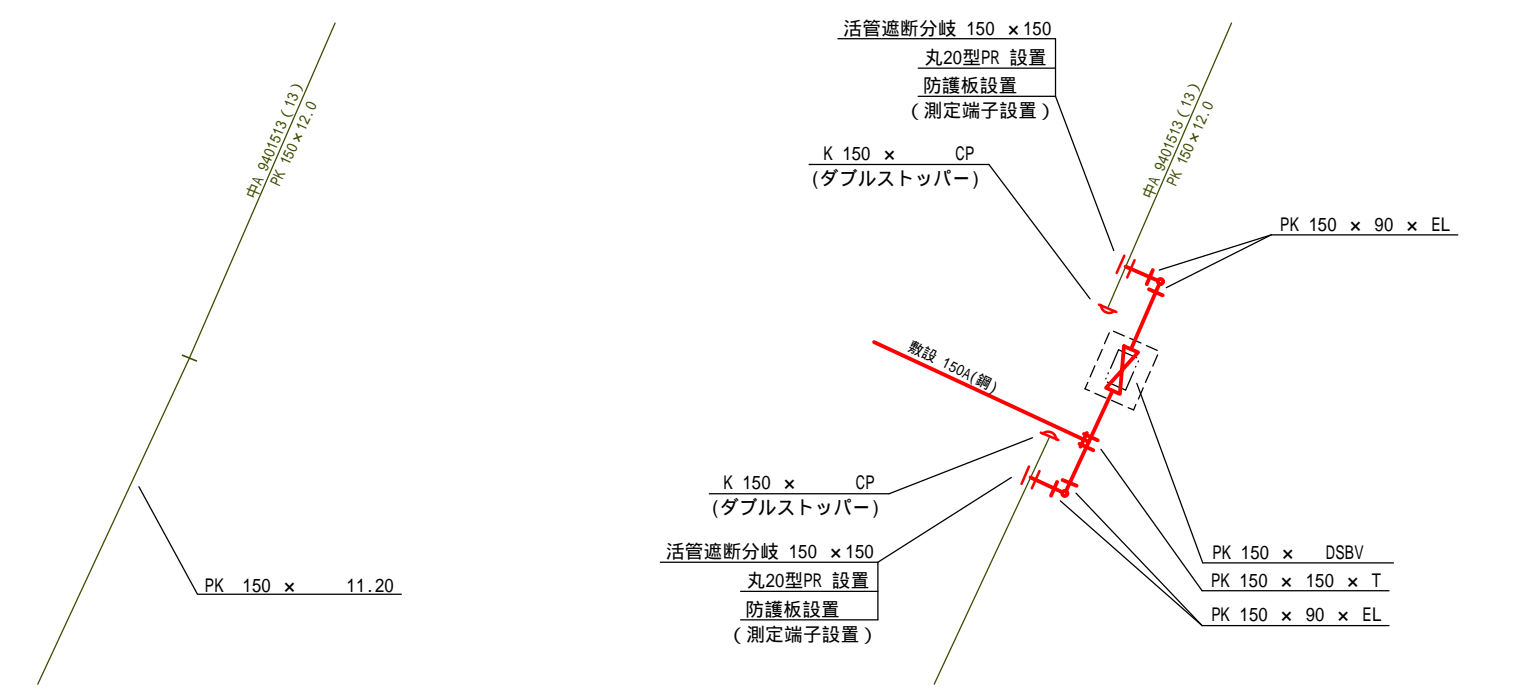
中A 9401513(13)
PK 150×12.0

PK 150 × 11.20

活管遮断分岐 150 ×150
丸20型PR 設置
防護板設置
(測定端子設置)

K 150 × CP
(ダブルストッパー)

中A 9401513(13)
PK 150×12.0

PK 150 × 90 × EL

敷設 150A(鋼)

K 150 × CP
(ダブルストッパー)

活管遮断分岐 150 ×150
丸20型PR 設置
防護板設置
(測定端子設置)

PK 150 × DSBV
PK 150 × 150 × T
PK 150 × 90 × EL